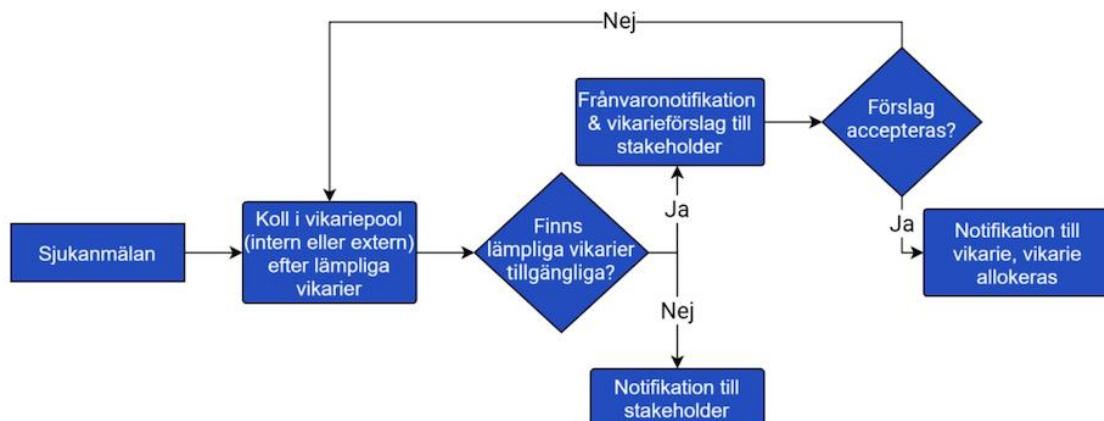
Nej

Sjukanmälan

Koll i vikariepool (intern eller extern) efter lämpliga vikarier

Finns lämpliga vikarier tillgängliga?

Ja

Frånvaronotifikation & vikarieförslag till stakeholder

Förslag accepteras?

Ja

Notifikation till vikarie, vikarie allokeras

Nej

Notifikation till stakeholder